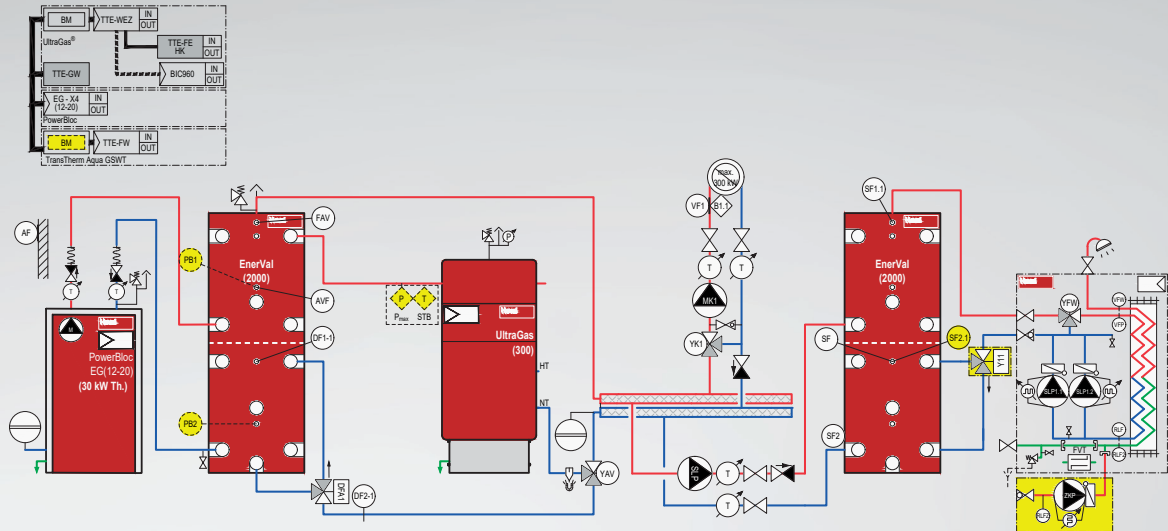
BM
TTE-WEZ
IN
OUT
UltraGas®
TTE-FE HK
IN
OUT
TTE-GW
BIC960
IN
OUT
EG - X4 (12-20)
IN
OUT
PowerBloc
BM
TTE-FW
IN
OUT
TransTherm Aqua GSWT

AF
T
T
PowerBloc EG(12-20) (30 kW Th.)
PB1
EnerVal (2000)
FAV
AVF
DF1-1
PB2
DFA1
DF2-1
P
T
$P_{max}$
STB
P
UltraGas (300)
HT
NT
YAV
VF1
B1.1
max. 300 kW
T
T
MK1
YK1
SP
T
T
SF1.1
EnerVal (2000)
SF
SF2.1
SF2
Y1.1
YFW
VFW
VFP
SLP1.1
SLP1.2
RLF
FVT
RLF2
W
ZKP
RLF2